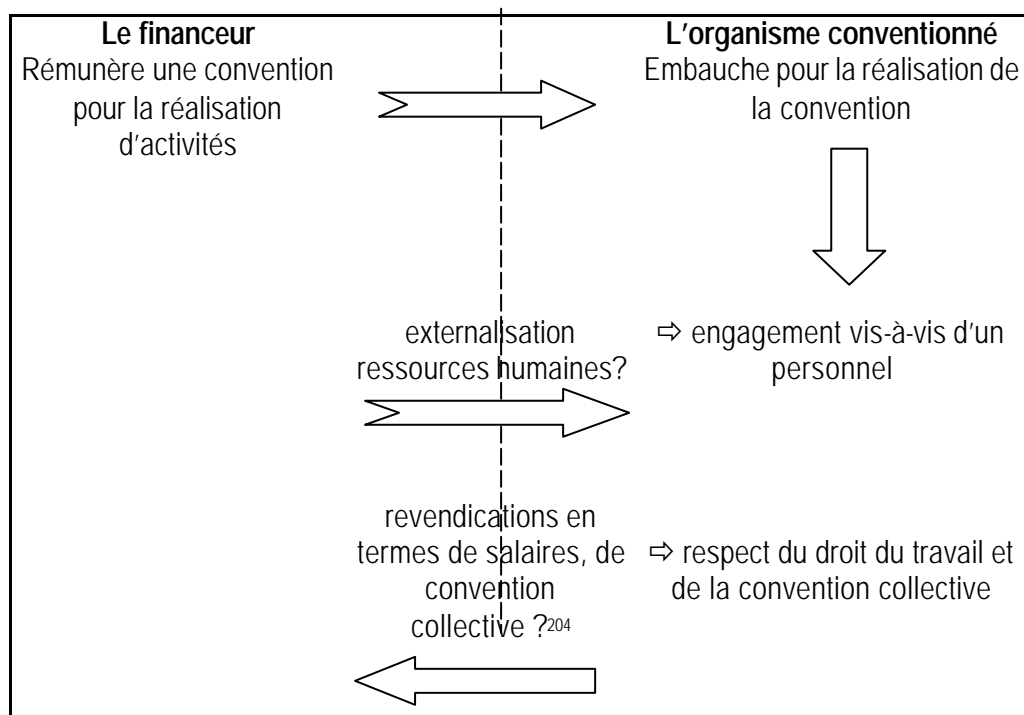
**Le financeur**
Rémunère une convention pour la réalisation d'activités

**L'organisme conventionné**
Embauche pour la réalisation de la convention

externalisation ressources humaines?

⇨ engagement vis-à-vis d'un personnel

revendications en termes de salaires, de convention collective ?$^{204}$

⇨ respect du droit du travail et de la convention collective